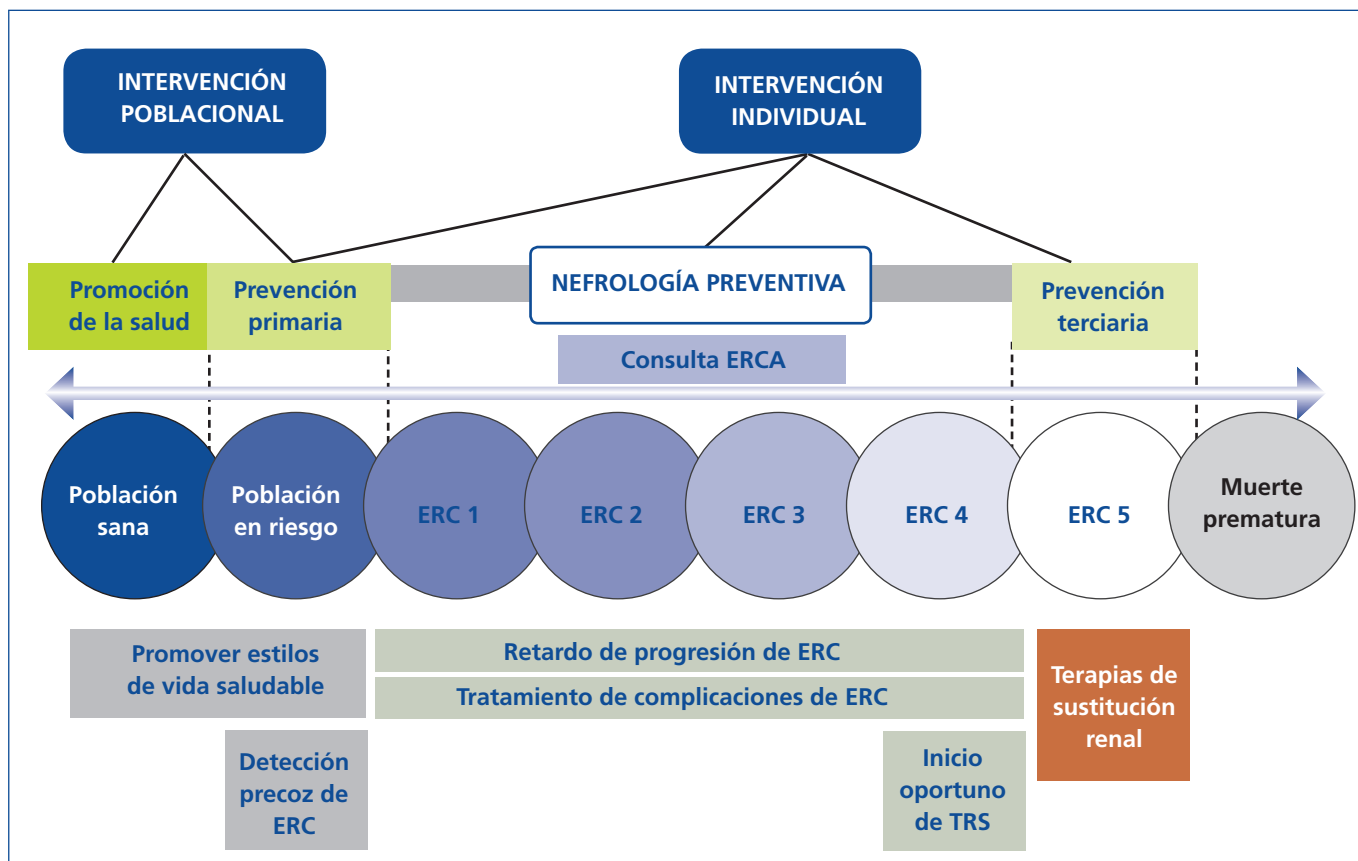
INTERVENCIÓN POBLACIONAL

INTERVENCIÓN INDIVIDUAL

Promoción de la salud

Prevención primaria

NEFROLOGÍA PREVENTIVA

Prevención terciaria

Consulta ERCA

Población sana

Población en riesgo

ERC 1

ERC 2

ERC 3

ERC 4

ERC 5

Muerte prematura

Promover estilos de vida saludable

Retardo de progresión de ERC

Tratamiento de complicaciones de ERC

Terapias de sustitución renal

Detección precoz de ERC

Inicio oportuno de TRS